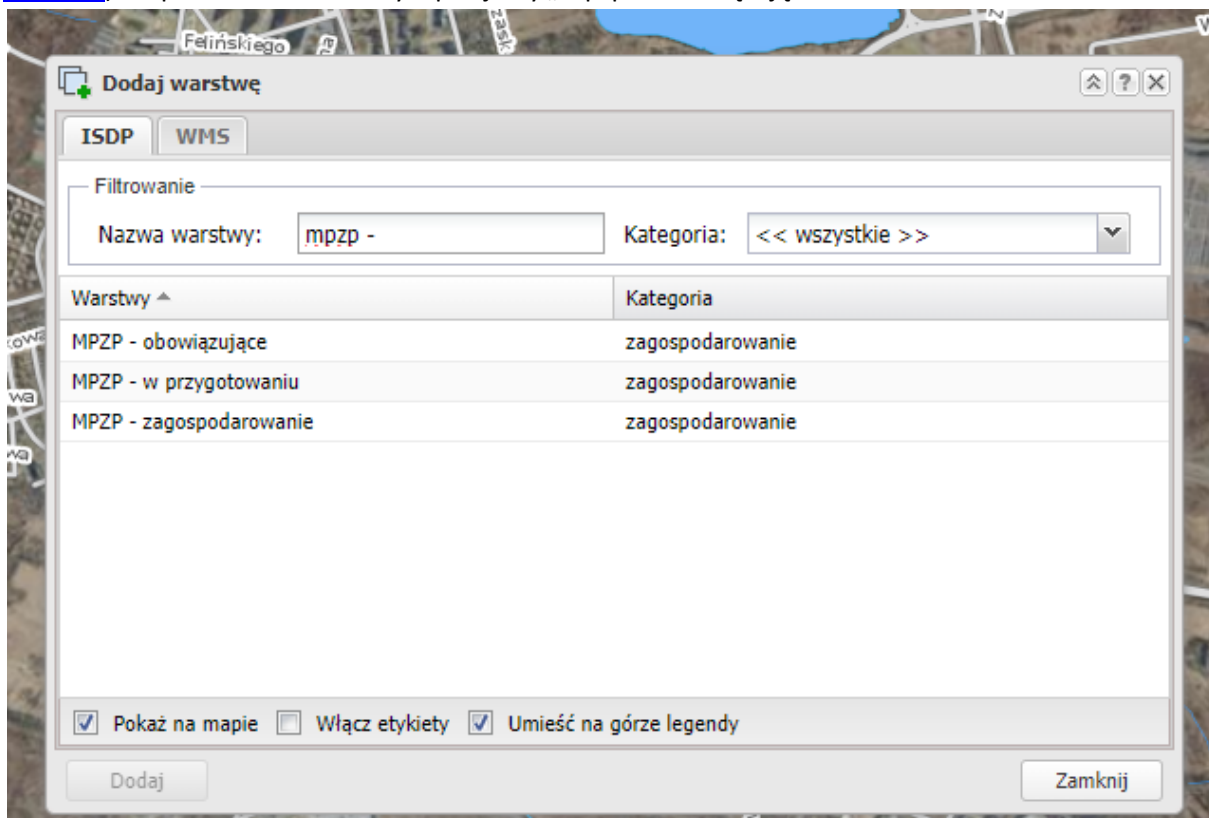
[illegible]

Felińskiego

Dodaj warstwę

ISDP WMS

Filtrowanie

Nazwa warstwy: mpzp -

Kategoria: << wszystkie >>

| Warstwy | Kategoria |
|---|---|
| MPZP - obowiązujące | zagospodarowanie |
| MPZP - w przygotowaniu | zagospodarowanie |
| MPZP - zagospodarowanie | zagospodarowanie |

Pokaż na mapie Włącz etykiety Umieść na górze legendy

Dodaj

Zamknij